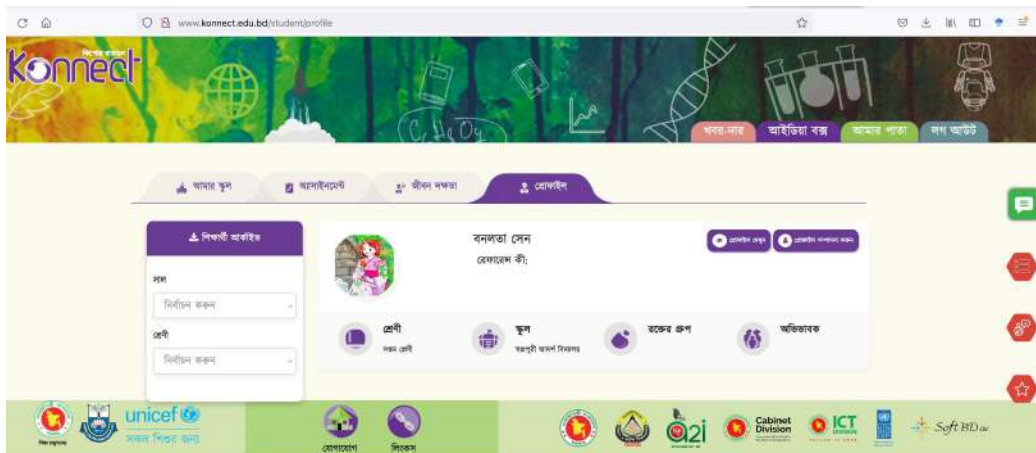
www.konnect.edu.bd/student/profile

শিখন সংযোগ
Konnect

$C_6H_{12}O_6$

খবর-নামা
আইডিয়া বক্স
আমার পাতা
লগ আউট

আমার স্কুল
অ্যাসাইনমেন্ট
জীবন দক্ষতা
প্রোফাইল

শিক্ষার্থী আর্কাইভ
সাল
নির্বাচন করুন
শ্রেণী
নির্বাচন করুন

বনলতা সেন
রেফারেন্স কী:

প্রোফাইল দেখুন
প্রোফাইল সম্পাদনা করুন

শ্রেণী
সপ্তম শ্রেণী
স্কুল
বড়পুরী আদর্শ বিদ্যালয়
রক্তের গ্রুপ
অভিভাবক

unicef
সকল শিশুর জন্য

যোগাযোগ
লিংকস

a2i
Cabinet Division
ICT DIVISION
Soft BD ltd